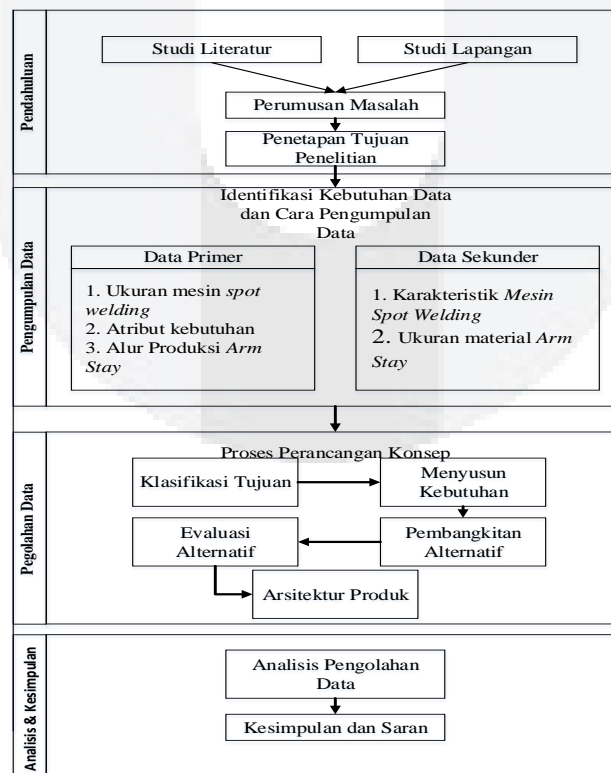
Pendahuluan

Studi Literatur

Studi Lapangan

Perumusan Masalah

Penetapan Tujuan Penelitian

Pengumpulan Data

Identifikasi Kebutuhan Data dan Cara Pengumpulan Data

Data Primer

1. Ukuran mesin *spot welding*
2. Atribut kebutuhan
3. Alur Produksi *Arm Stay*

Data Sekunder

1. Karakteristik *Mesin Spot Welding*
2. Ukuran material *Arm Stay*

Pegolahan Data

Proses Perancangan Konsep

Klasifikasi Tujuan

Menyusun Kebutuhan

Evaluasi Alternatif

Pembangkitan Alternatif

Arsitektur Produk

Analisis & Kesimpulan

Analisis Pengolahan Data

Kesimpulan dan Saran